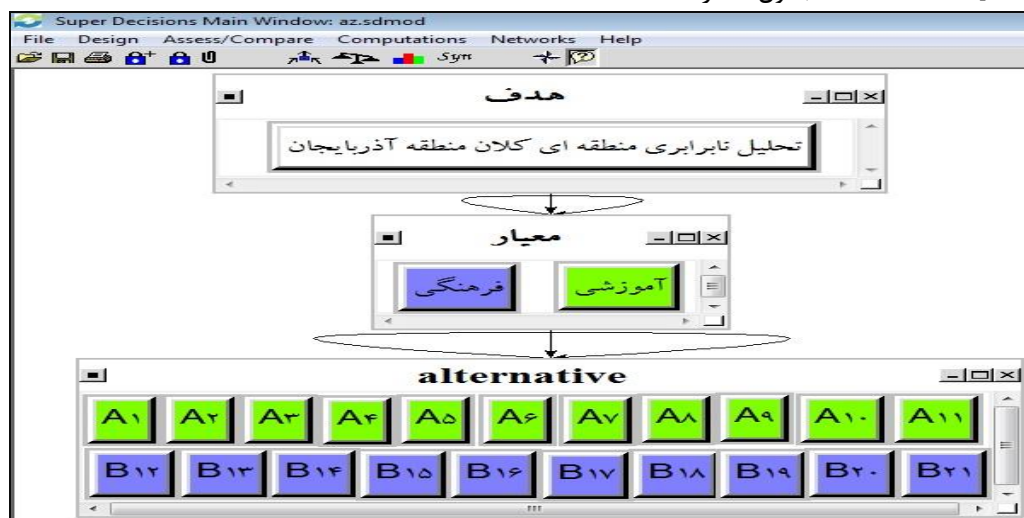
Super Decisions Main Window: az.sdmod
File Design Assess/Compare Computations Networks Help
Syn

هدف

تحلیل نابرابری منطقه ای کلان منطقه آذربایجان

معیار

آموزشی

فرهنگی

alternative

A۱ A۲ A۳ A۴ A۵ A۶ A۷ A۸ A۹ A۱۰ A۱۱

B۱۲ B۱۳ B۱۴ B۱۵ B۱۶ B۱۷ B۱۸ B۱۹ B۲۰ B۲۱